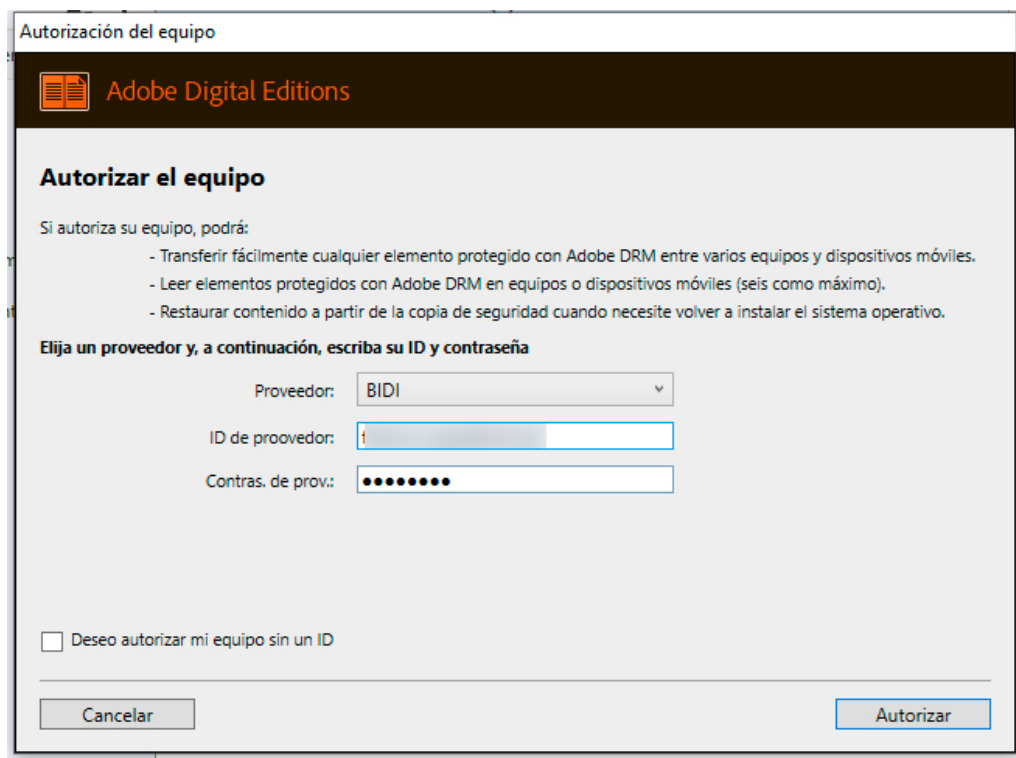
Autorización del equipo

Adobe Digital Editions

Autorizar el equipo

Si autoriza su equipo, podrá:

- Transferir fácilmente cualquier elemento protegido con Adobe DRM entre varios equipos y dispositivos móviles.
- Leer elementos protegidos con Adobe DRM en equipos o dispositivos móviles (seis como máximo).
- Restaurar contenido a partir de la copia de seguridad cuando necesite volver a instalar el sistema operativo.

Elija un proveedor y, a continuación, escriba su ID y contraseña

Proveedor: BIDI

ID de proovedor: f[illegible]

Contras. de prov.: ••••••••

Deseo autorizar mi equipo sin un ID

Cancelar

Autorizar